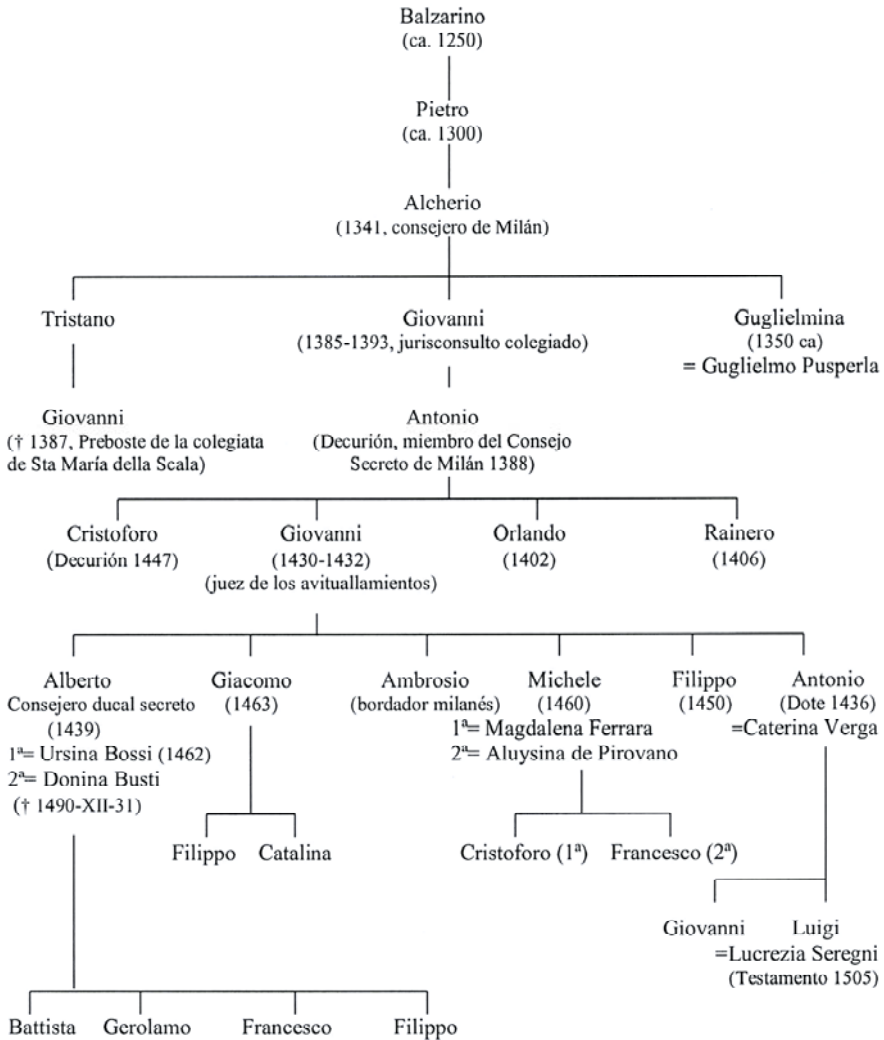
Balzarino
(ca. 1250)

Pietro
(ca. 1300)

Alcherio
(1341, consejero de Milán)

Tristano

Giovanni
(1385-1393, jurisconsulto colegiado)

Guglielmina
(1350 ca)
= Guglielmo Pusperla

Giovanni
(† 1387, Preboste de la colegiata de Sta María della Scala)

Antonio
(Decurión, miembro del Consejo Secreto de Milán 1388)

Cristoforo
(Decurión 1447)

Giovanni
(1430-1432)
(juez de los avituallamientos)

Orlando
(1402)

Rainero
(1406)

Alberto
Consejero ducal secreto
(1439)
$1^a$= Ursina Bossi (1462)
$2^a$= Donina Busti
(† 1490-XII-31)

Giacomo
(1463)

Ambrosio
(bordador milanés)

Michele
(1460)
$1^a$= Magdalena Ferrara
$2^a$= Aluysina de Pirovano

Filippo
(1450)

Antonio
(Dote 1436)
=Caterina Verga

Filippo

Catalina

Cristoforo ($1^a$)

Francesco ($2^a$)

Antonio

Giovanni

Luigi
=Lucrezia Seregni
(Testamento 1505)

Battista

Gerolamo

Francesco

Filippo